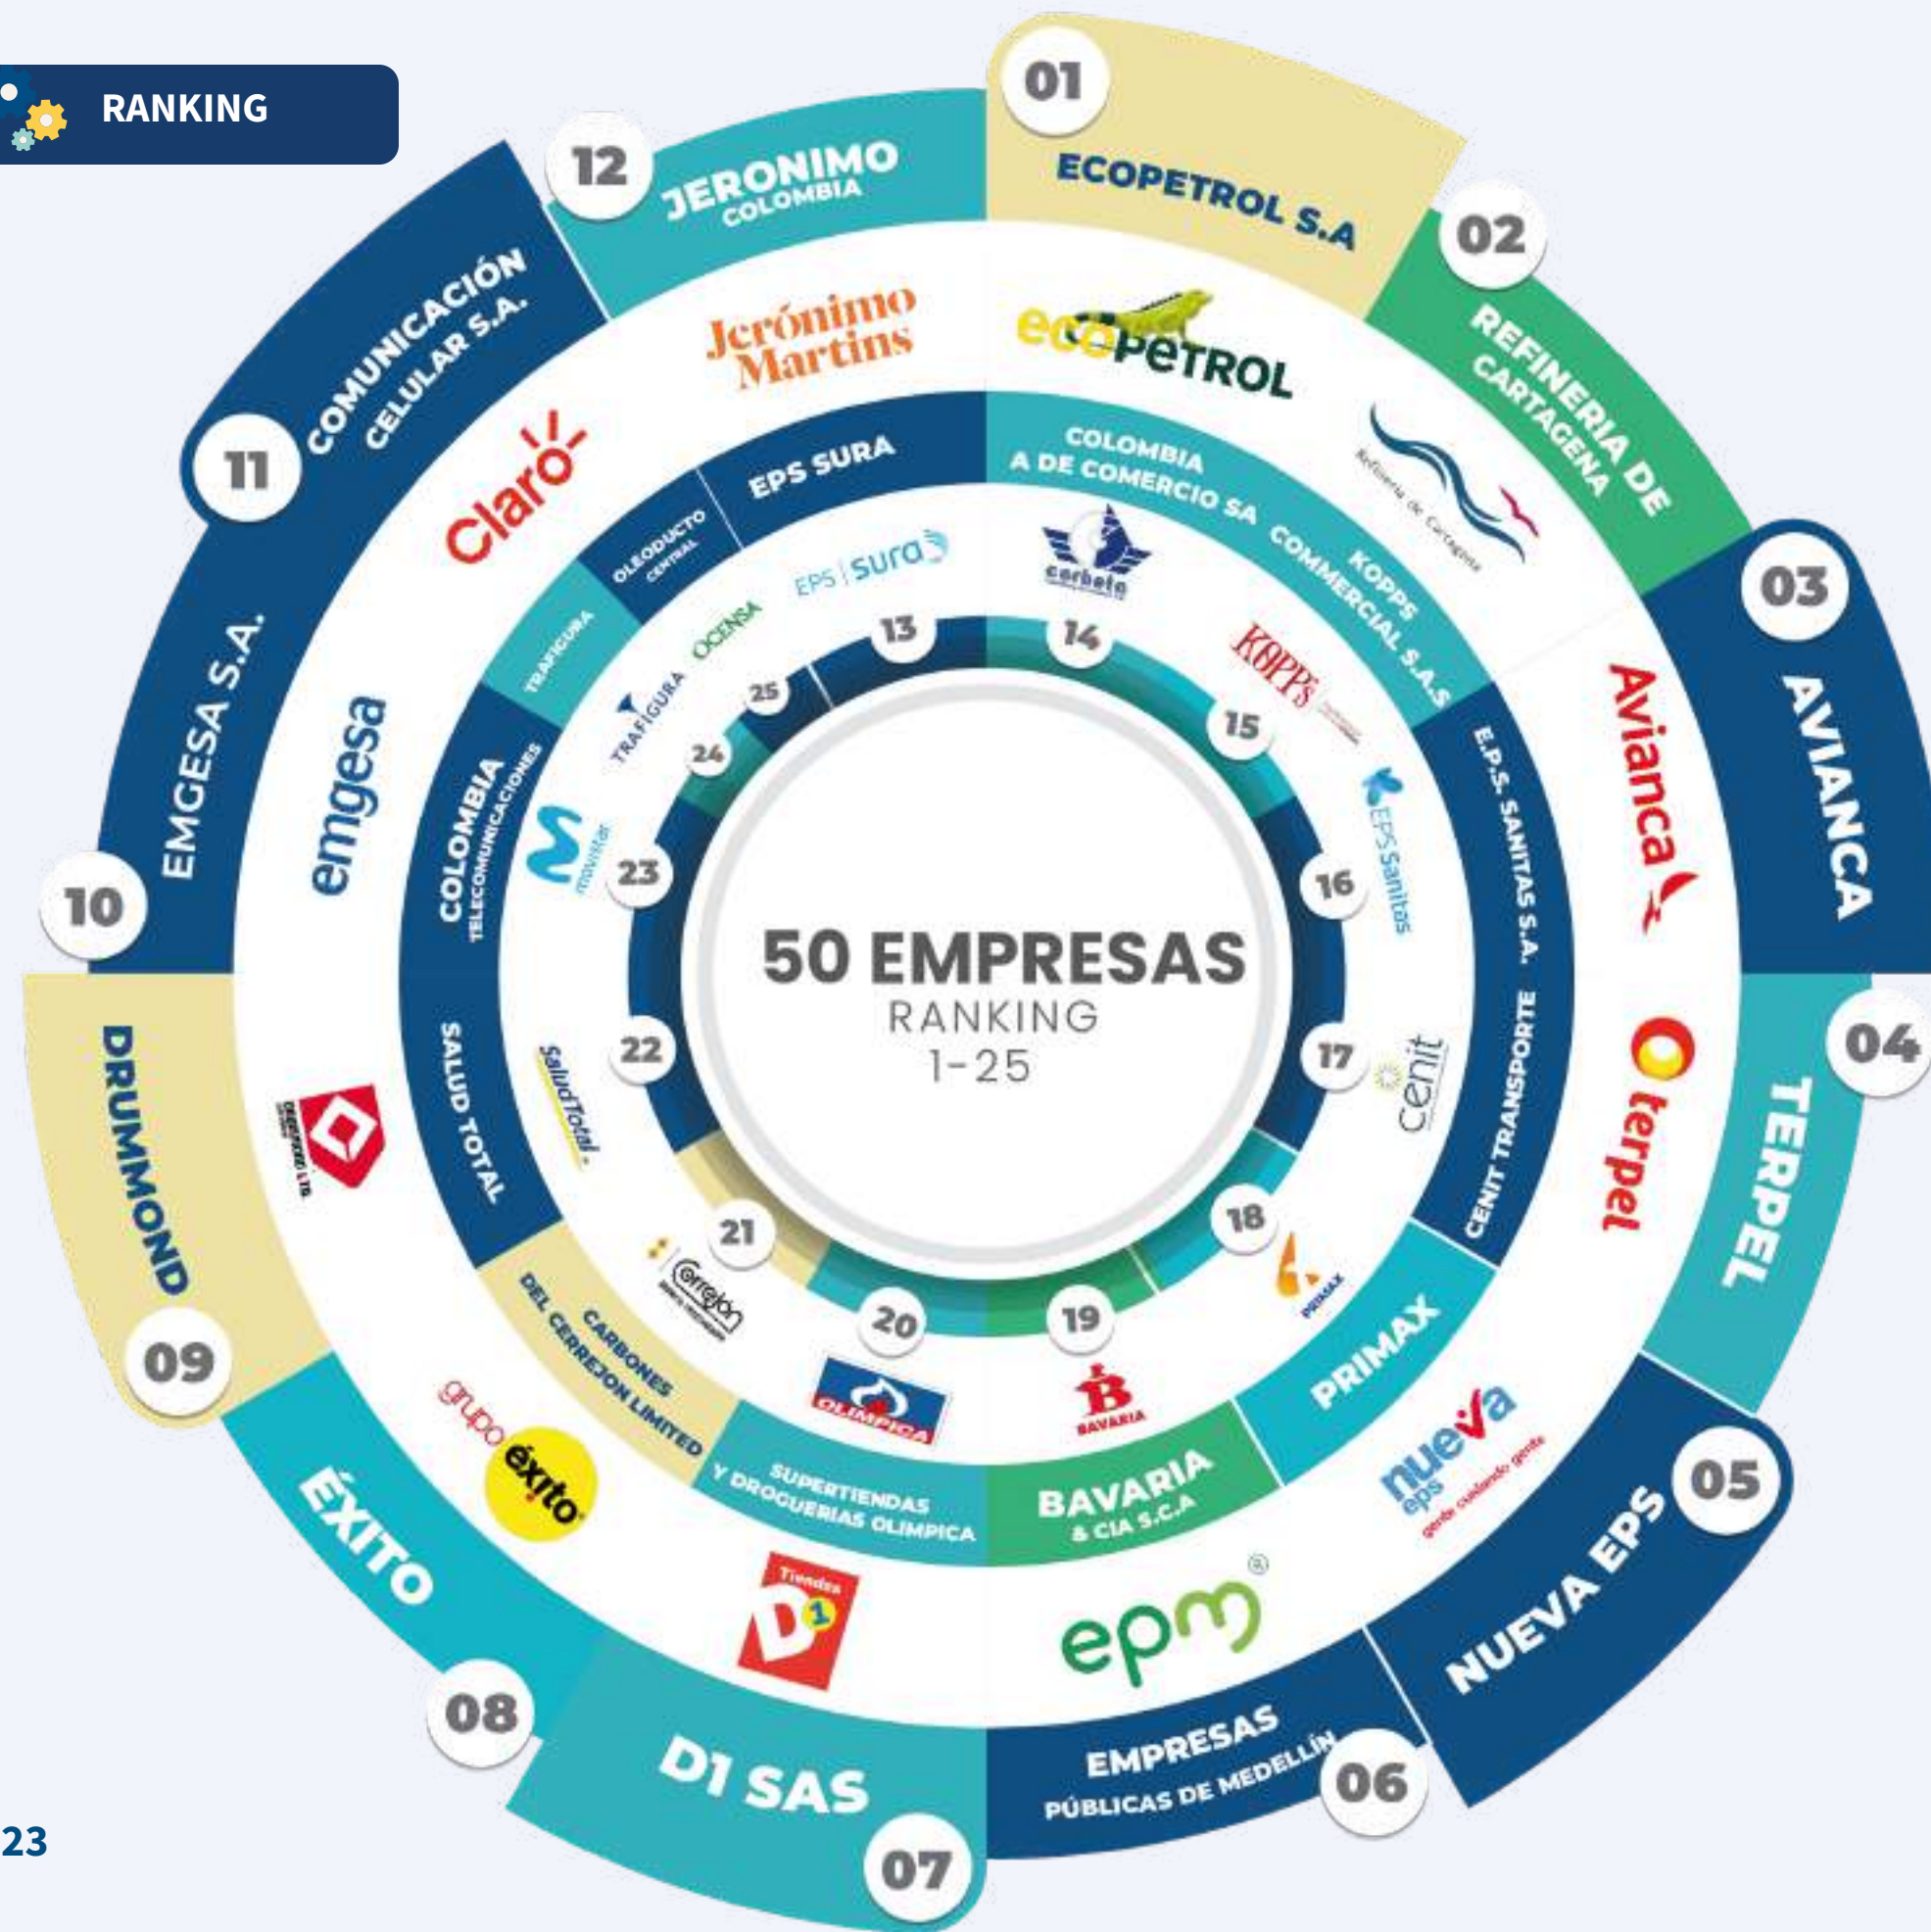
RANKING

01
ECOPETROL S.A
ecopetrol

02
REFINERIA DE CARTAGENA
Refinería de Cartagena

03
AVIANCA
Avianca

04
TERPEL
terpel

05
NUEVA EPS
nueva eps
gente cuidando gente

06
EMPRESAS PÚBLICAS DE MEDELLÍN
epm

07
D1 SAS
Tiendas D1

08
ÉXITO
grupo éxito

09
DRUMMOND
DRUMMOND LTD.

10
EMGESA S.A.
emgesa

11
COMUNICACIÓN CELULAR S.A.
Claro

12
JERONIMO COLOMBIA
Jerónimo Martins

13
EPS SURA
EPS sura

14
COLOMBIA A DE COMERCIO SA
carbeta

15
KOPPS COMMERCIAL S.A.S
KOPP'S

16
E.P.S. SANITAS S.A.
EPS Sanitas

17
CENIT TRANSPORTE
cenit

18
PRIMAX
PRIMAX

19
BAVARIA & CIA S.C.A
BAVARIA

20
SUPERTIENDAS Y DROGUERIAS OLIMPICA
OLIMPICA

21
CARBONES DEL CERREJON LIMITED
Cerrejón

22
SALUD TOTAL
SaludTotal

23
COLOMBIA TELECOMUNICACIONES
movistar

24
TRAFICURA
TRAFIGURA

25
OLEODUCTO CENTRAL
OCENSA

50 EMPRESAS
RANKING
1-25

23